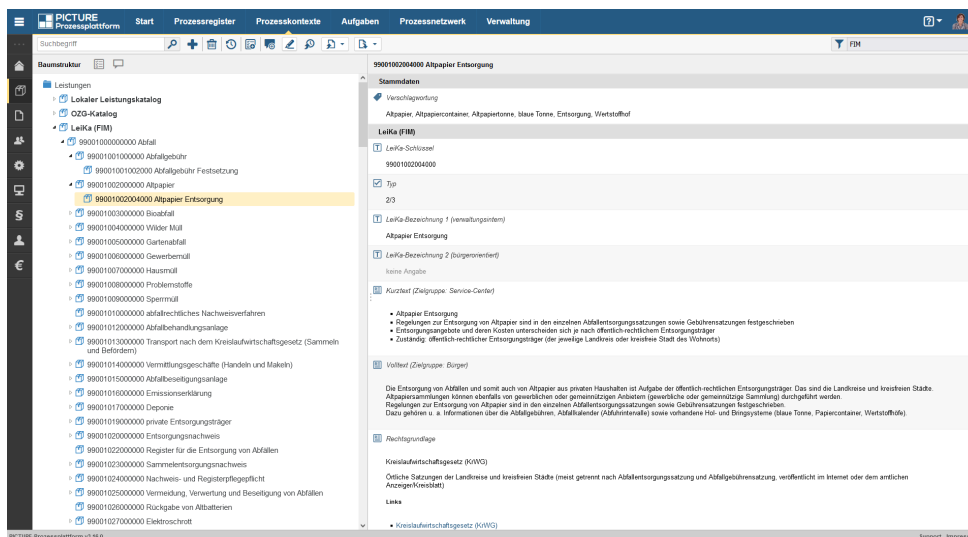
PICTURE Prozessplattform Start Prozessregister Prozesskontexte Aufgaben Prozessnetzwerk Verwaltung

Suchbegriff

FIM

Baumstruktur

Leistungen
Lokaler Leistungskatalog
OZG-Katalog
LeiKa (FIM)
99001000000000 Abfall
99001001000000 Abfallgebühr
99001001002000 Abfallgebühr Festsetzung
99001002000000 Altpapier
99001002004000 Altpapier Entsorgung
99001003000000 Bioabfall
99001004000000 Wilder Müll
99001005000000 Gartenabfall
99001006000000 Gewerbemüll
99001007000000 Hausmüll
99001008000000 Problemstoffe
99001009000000 Sperrmüll
99001010000000 abfallrechtliches Nachweisverfahren
99001012000000 Abfallbehandlungsanlage
99001013000000 Transport nach dem Kreislaufwirtschaftsgesetz (Sammeln und Befördern)
99001014000000 Vermittlungsgeschäfte (Handeln und Makeln)
99001015000000 Abfallbeseitigungsanlage
99001016000000 Emissionserklärung
99001017000000 Deponie
99001019000000 private Entsorgungsträger
99001020000000 Entsorgungsnachweis
99001022000000 Register für die Entsorgung von Abfällen
99001023000000 Sammelentsorgungsnachweis
99001024000000 Nachweis- und Registerpflegepflicht
99001025000000 Vermeidung, Verwertung und Beseitigung von Abfällen
99001026000000 Rückgabe von Altbatterien
99001027000000 Elektroschrott

99001002004000 Altpapier Entsorgung

Stammdaten

Verschlagwortung
Altpapier, Altpapiercontainer, Altpapiertonne, blaue Tonne, Entsorgung, Wertstoffhof

LeiKa (FIM)

LeiKa-Schlüssel
99001002004000

Typ
2/3

LeiKa-Bezeichnung 1 (verwaltungsintern)
Altpapier Entsorgung

LeiKa-Bezeichnung 2 (bürgerorientiert)
keine Angabe

Kurztext (Zielgruppe: Service-Center)
• Altpapier Entsorgung
• Regelungen zur Entsorgung von Altpapier sind in den einzelnen Abfallentsorgungssatzungen sowie Gebührensatzungen festgeschrieben
• Entsorgungsangebote und deren Kosten unterscheiden sich je nach öffentlich-rechtlichem Entsorgungsträger
• Zuständig: öffentlich-rechtlicher Entsorgungsträger (der jeweilige Landkreis oder kreisfreie Stadt des Wohnorts)

Volltext (Zielgruppe: Bürger)
Die Entsorgung von Abfällen und somit auch von Altpapier aus privaten Haushalten ist Aufgabe der öffentlich-rechtlichen Entsorgungsträger. Das sind die Landkreise und kreisfreien Städte.
Altpapiersammlungen können ebenfalls von gewerblichen oder gemeinnützigen Anbietern (gewerbliche oder gemeinnützige Sammlung) durchgeführt werden.
Regelungen zur Entsorgung von Altpapier sind in den einzelnen Abfallentsorgungssatzungen sowie Gebührensatzungen festgeschrieben.
Dazu gehören u. a. Informationen über die Abfallgebühren, Abfallkalender (Abfuhrintervalle) sowie vorhandene Hol- und Bringsysteme (blaue Tonne, Papiercontainer, Wertstoffhöfe).

Rechtsgrundlage
Kreislaufwirtschaftsgesetz (KrWG)
Örtliche Satzungen der Landkreise und kreisfreien Städte (meist getrennt nach Abfallentsorgungssatzung und Abfallgebührensatzung, veröffentlicht im Internet oder dem amtlichen Anzeiger/Kreisblatt)

Links
• Kreislaufwirtschaftsgesetz (KrWG)

PICTURE Prozessplattform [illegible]
Support · Impressum